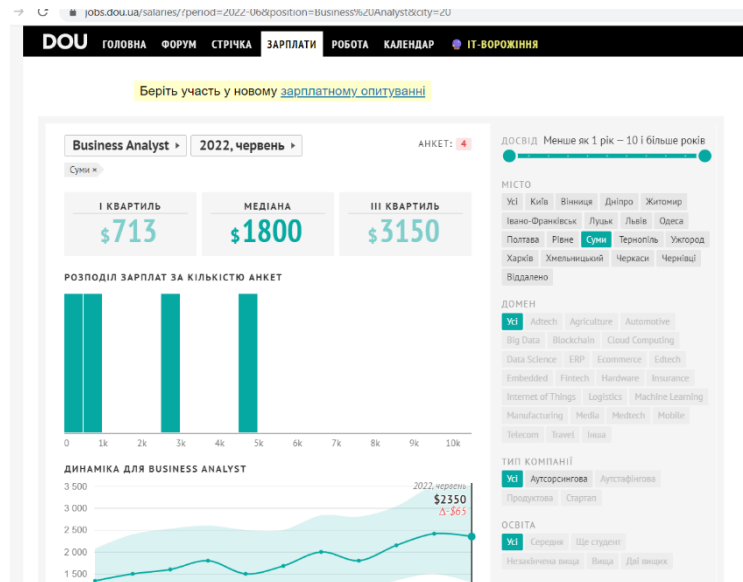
jobs.dou.ua/salaries/?period=2022-06&position=Business%20Analyst&city=20

DOU ГОЛОВНА ФОРУМ СТРІЧКА ЗАРПЛАТИ РОБОТА КАЛЕНДАР IT-ВОРОЖІННЯ

Беріть участь у новому зарплатному опитуванні

Business Analyst ▸ 2022, червень ▸ АНКЕТ: 4

Суми ×

| I КВАРТИЛЬ | МЕДІАНА | III КВАРТИЛЬ |
|---|---|---|
| $713 | $1800 | $3150 |

РОЗПОДІЛ ЗАРПЛАТ ЗА КІЛЬКІСТЮ АНКЕТ

0 1k 2k 3k 4k 5k 6k 7k 8k 9k 10k

ДИНАМІКА ДЛЯ BUSINESS ANALYST

3 500
3 000
2 500
2 000
1 500

2022, червень
$2350
Δ-$65

ДОСВІД Менше як 1 рік — 10 і більше років

МІСТО
Усі Київ Вінниця Дніпро Житомир Івано-Франківськ Луцьк Львів Одеса Полтава Рівне Суми Тернопіль Ужгород Харків Хмельницький Черкаси Чернівці Віддалено

ДОМЕН
Усі Adtech Agriculture Automotive Big Data Blockchain Cloud Computing Data Science ERP Ecommerce Edtech Embedded Fintech Hardware Insurance Internet of Things Logistics Machine Learning Manufacturing Media Medtech Mobile Telecom Travel Інша

ТИП КОМПАНІЇ
Усі Аутсорсингова Аутстафінгова Продуктова Стартап

ОСВІТА
Усі Середня Ще студент Незакінчена вища Вища Дві вищих